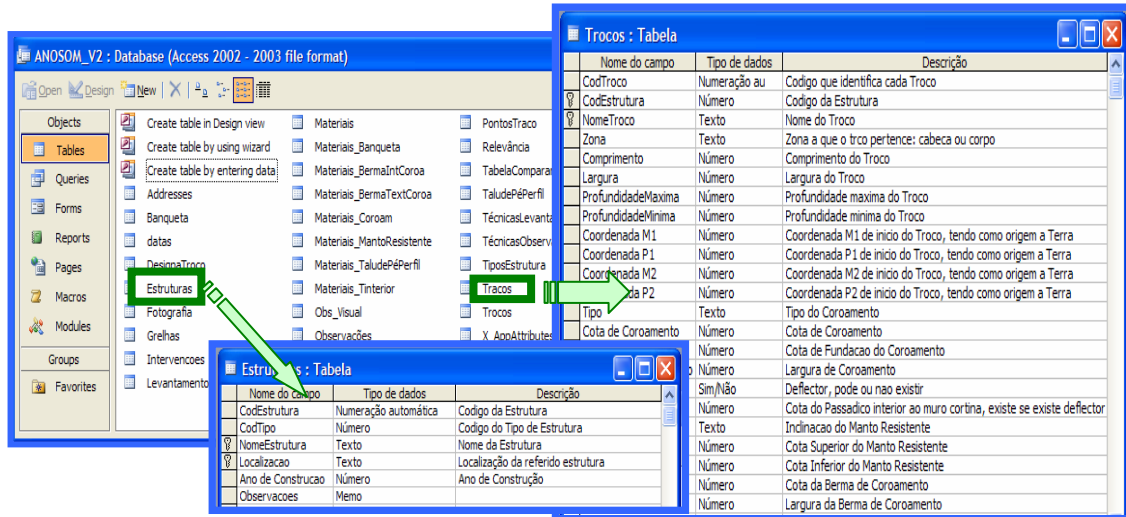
ANOSOM_V2 : Database (Access 2002 - 2003 file format)

Open Design New

Objects
Tables
Queries
Forms
Reports
Pages
Macros
Modules
Groups
Favorites

Create table in Design view
Create table by using wizard
Create table by entering data
Addresses
Banqueta
datas
DesignaTroco
Estruturas
Fotografia
Grelhas
Intervencoes
Levantamento

Materiais
Materiais_Banqueta
Materiais_BermaIntCoroa
Materiais_BermaTextCoroa
Materiais_Coroam
Materiais_MantoResistente
Materiais_TaludePéPerfil
Materiais_Tinterior
Obs_Visual
Observações

PontosTraco
Relevância
TabelaComparar
TaludePéPerfil
TécnicasLevanta
TécnicasObserva
TiposEstrutura
Tracos
Trocos
X_AppAttributes

Trocos : Tabela

| | Nome do campo | Tipo de dados | Descrição |
|---|---|---|---|
| | CodTroco | Numeração au | Codigo que identifica cada Troco |
| | CodEstrutura | Número | Codigo da Estrutura |
| | NomeTroco | Texto | Nome do Troco |
| | Zona | Texto | Zona a que o trco pertence: cabeca ou corpo |
| | Comprimento | Número | Comprimento do Troco |
| | Largura | Número | Largura do Troco |
| | ProfundidadeMaxima | Número | Profundidade maxima do Troco |
| | ProfundidadeMinima | Número | Profundidade minima do Troco |
| | Coordenada M1 | Número | Coordenada M1 de inicio do Troco, tendo como origem a Terra |
| | Coordenada P1 | Número | Coordenada P1 de inicio do Troco, tendo como origem a Terra |
| | Coordenada M2 | Número | Coordenada M2 de inicio do Troco, tendo como origem a Terra |
| | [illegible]da P2 | Número | Coordenada P2 de inicio do Troco, tendo como origem a Terra |
| | Tipo | Texto | Tipo do Coroamento |
| | Cota de Coroamento | Número | Cota de Coroamento |
| | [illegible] | Número | Cota de Fundacao do Coroamento |
| | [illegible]o | Número | Largura de Coroamento |
| | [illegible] | Sim/Não | Deflector, pode ou nao existir |
| | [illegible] | Número | Cota do Passadico interior ao muro cortina, existe se existe deflector |
| | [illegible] | Texto | Inclinacao do Manto Resistente |
| | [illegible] | Número | Cota Superior do Manto Resistente |
| | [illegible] | Número | Cota Inferior do Manto Resistente |
| | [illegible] | Número | Cota da Berma de Coroamento |
| | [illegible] | Número | Largura da Berma de Coroamento |

Estru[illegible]s : Tabela

| | Nome do campo | Tipo de dados | Descrição |
|---|---|---|---|
| | CodEstrutura | Numeração automática | Codigo da Estrutura |
| | CodTipo | Número | Codigo do Tipo de Estrutura |
| | NomeEstrutura | Texto | Nome da Estrutura |
| | Localizacao | Texto | Localização da referido estrutura |
| | Ano de Construcao | Número | Ano de Construção |
| | Observacoes | Memo | |